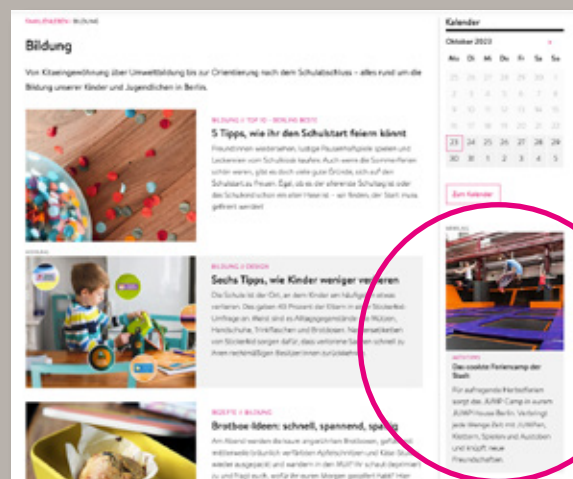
FAMILIENLEBEN > BILDUNG

Bildung

Von Kitaeingewöhnung über Umweltbildung bis zur Orientierung nach dem Schulabschluss – alles rund um die Bildung unserer Kinder und Jugendlichen in Berlin.

BILDUNG // TOP 10 – BERLINS BESTE

5 Tipps, wie ihr den Schulstart feiern könnt

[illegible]

ANZEIGE

BILDUNG // DESIGN

Sechs Tipps, wie Kinder weniger verlieren

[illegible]

REZEPTE // BILDUNG

Brotbox-Ideen: schnell, spannend, spaßig

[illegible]

Kalender

Oktober 2023

| Mo | Di | Mi | Do | Fr | Sa | So |
|---|---|---|---|---|---|---|
| 25 | 26 | 27 | 28 | 29 | 30 | 1 |
| 2 | 3 | 4 | 5 | 6 | 7 | 8 |
| 9 | 10 | 11 | 12 | 13 | 14 | 15 |
| 16 | 17 | 18 | 19 | 20 | 21 | 22 |
| 23 | 24 | 25 | 26 | 27 | 28 | 29 |
| 30 | 31 | 1 | 2 | 3 | 4 | 5 |

Zum Kalender

ANZEIGE

ANZEIGE

Das coolste Feriencamp der Stadt

Für aufregende Herbstferien sorgt das JUMP Camp in eurem JUMP House Berlin. Verbringt jede Menge Zeit mit Jumpen, Klettern, Spielen und Austoben und knüpft neue Freundschaften.